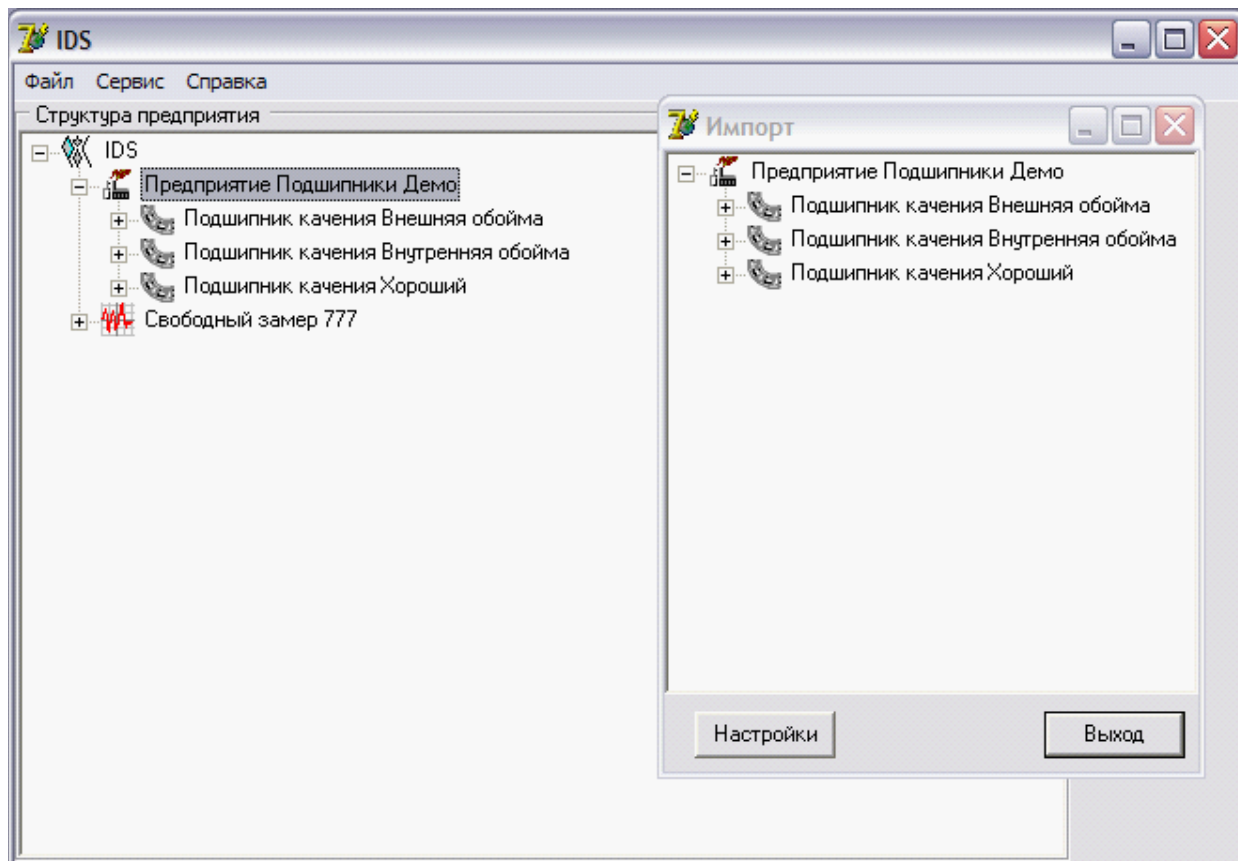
IDS

Файл Сервис Справка

Структура предприятия

IDS

Предприятие Подшипники Демо

Подшипник качения Внешняя обойма

Подшипник качения Внутренняя обойма

Подшипник качения Хороший

Свободный замер 777

Импорт

Предприятие Подшипники Демо

Подшипник качения Внешняя обойма

Подшипник качения Внутренняя обойма

Подшипник качения Хороший

Настройки

Выход